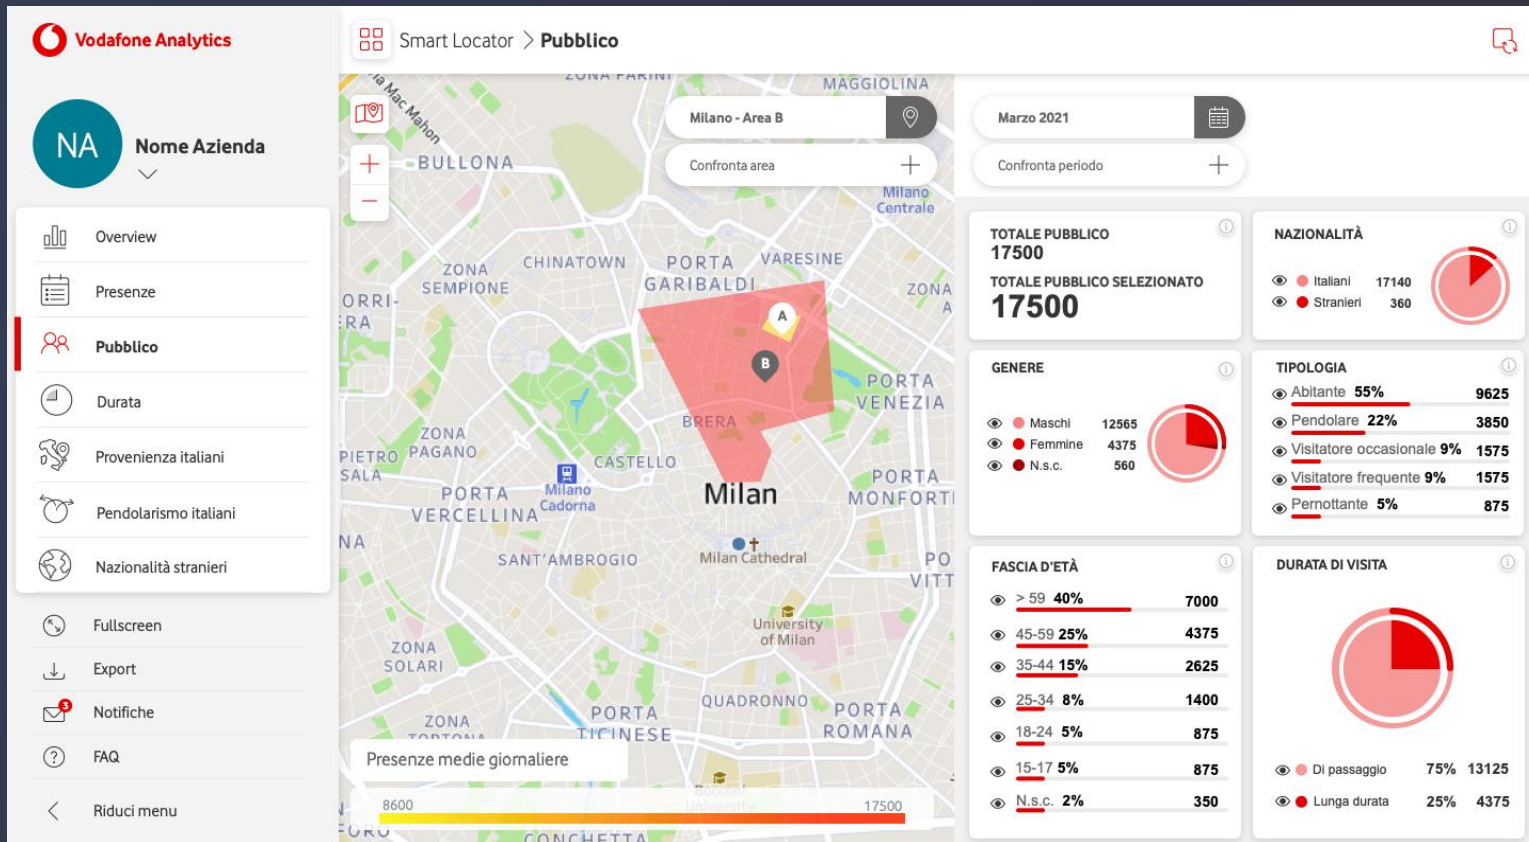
Vodafone Analytics

NA
Nome Azienda

Overview
Presenze
Pubblico
Durata
Provenienza italiani
Pendolarismo italiani
Nazionalità stranieri

Fullscreen
Export
3
Notifiche
FAQ
Riduci menu

Smart Locator > Pubblico

Milano - Area B
Confronta area
Marzo 2021
Confronta periodo

ZONA FARINI
MAGGIOLINA
Via Mac Mahon
BULLONA
Milano Centrale
ZONA SEMPIONE
CHINATOWN
PORTA GARIBALDI
VARESINE
ZONA A
ORRI-ERA
A
B
PORTA VENEZIA
BRERA
ZONA PAGANO
PIETRO SALA
CASTELLO
Milano Cadorna
PORTA VERCELLINA
Milan
PORTA MONFORTE
NA
SANT'AMBROGIO
Milan Cathedral
PO VITT
University of Milan
ZONA SOLARI
ZONA TORTONA
PORTA TICINESE
QUADRONNO
PORTA ROMANA
CONCHETTA
Bocconi University
FORO

Presenze medie giornaliere
8600
17500

TOTALE PUBBLICO
17500
TOTALE PUBBLICO SELEZIONATO
17500

NAZIONALITÀ
Italiani 17140
Stranieri 360

GENERE
Maschi 12565
Femmine 4375
N.s.c. 560

TIPOLOGIA
Abitante 55% 9625
Pendolare 22% 3850
Visitatore occasionale 9% 1575
Visitatore frequente 9% 1575
Pernottante 5% 875

FASCIA D'ETÀ
> 59 40% 7000
45-59 25% 4375
35-44 15% 2625
25-34 8% 1400
18-24 5% 875
15-17 5% 875
N.s.c. 2% 350

DURATA DI VISITA
Di passaggio 75% 13125
Lunga durata 25% 4375